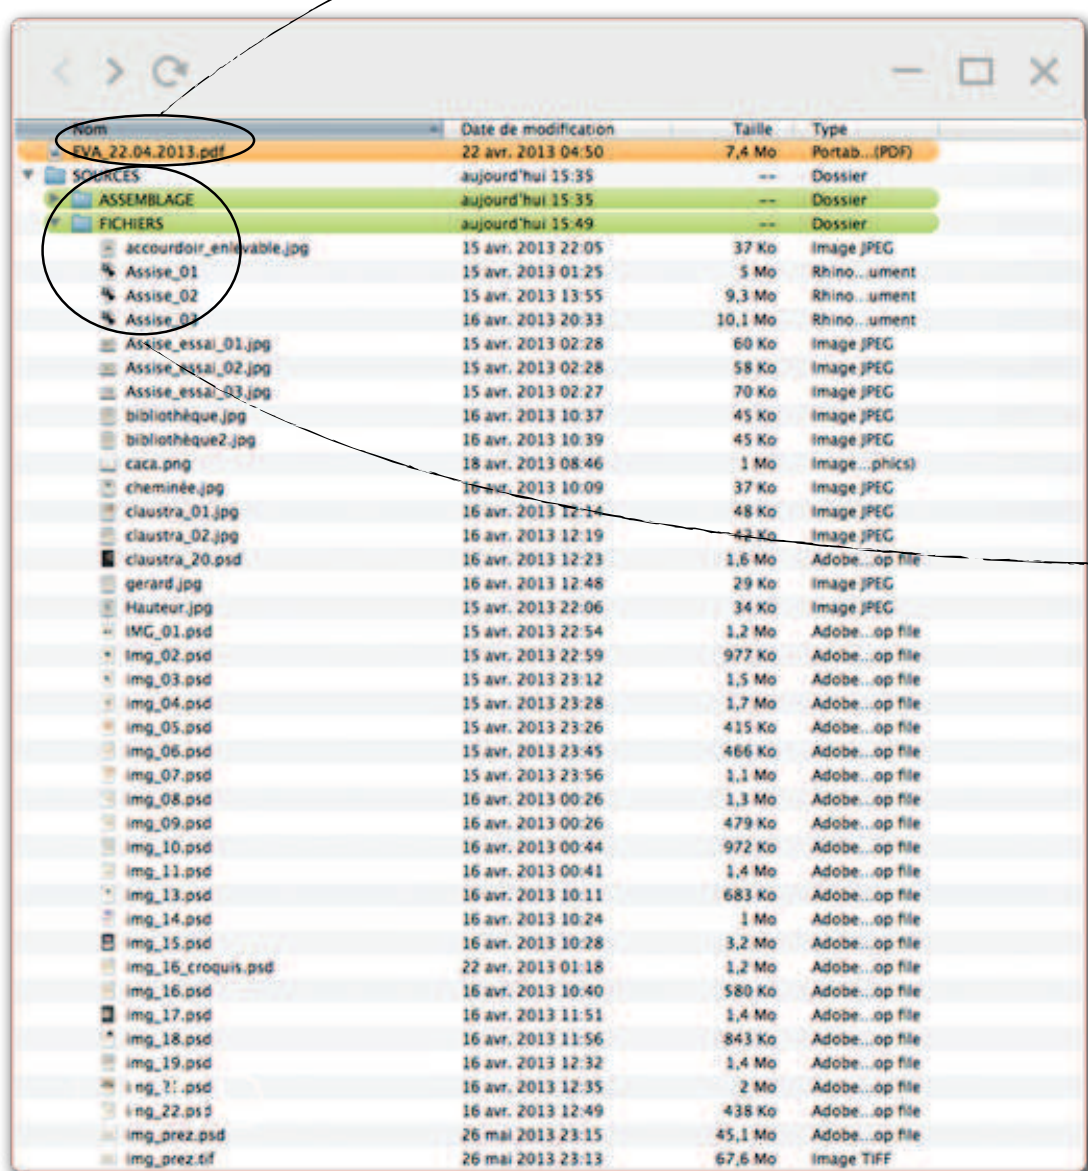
| Nom | Date de modification | Taille | Type |
|---|---|---|---|
| EVA_22.04.2013.pdf | 22 avr. 2013 04:50 | 7,4 Mo | Portab...(PDF) |
| SOURCES | aujourd'hui 15:35 | -- | Dossier |
| ASSEMBLAGE | aujourd'hui 15:35 | -- | Dossier |
| FICHIERS | aujourd'hui 15:49 | -- | Dossier |
| accourdoir_enlevable.jpg | 15 avr. 2013 22:05 | 37 Ko | Image JPEG |
| Assise_01 | 15 avr. 2013 01:25 | 5 Mo | Rhino...ument |
| Assise_02 | 15 avr. 2013 13:55 | 9,3 Mo | Rhino...ument |
| Assise_03 | 16 avr. 2013 20:33 | 10,1 Mo | Rhino...ument |
| Assise_essai_01.jpg | 15 avr. 2013 02:28 | 60 Ko | Image JPEG |
| Assise_essai_02.jpg | 15 avr. 2013 02:28 | 58 Ko | Image JPEG |
| Assise_essai_03.jpg | 15 avr. 2013 02:27 | 70 Ko | Image JPEG |
| bibliothèque.jpg | 16 avr. 2013 10:37 | 45 Ko | Image JPEG |
| bibliothèque2.jpg | 16 avr. 2013 10:39 | 45 Ko | Image JPEG |
| caca.png | 18 avr. 2013 08:46 | 1 Mo | Image...phics) |
| cheminée.jpg | 16 avr. 2013 10:09 | 37 Ko | Image JPEG |
| claustra_01.jpg | 16 avr. 2013 12:14 | 48 Ko | Image JPEG |
| claustra_02.jpg | 16 avr. 2013 12:19 | 42 Ko | Image JPEG |
| claustra_20.psd | 16 avr. 2013 12:23 | 1,6 Mo | Adobe...op file |
| gerard.jpg | 16 avr. 2013 12:48 | 29 Ko | Image JPEG |
| Hauteur.jpg | 15 avr. 2013 22:06 | 34 Ko | Image JPEG |
| IMG_01.psd | 15 avr. 2013 22:54 | 1,2 Mo | Adobe...op file |
| img_02.psd | 15 avr. 2013 22:59 | 977 Ko | Adobe...op file |
| img_03.psd | 15 avr. 2013 23:12 | 1,5 Mo | Adobe...op file |
| img_04.psd | 15 avr. 2013 23:28 | 1,7 Mo | Adobe...op file |
| img_05.psd | 15 avr. 2013 23:26 | 415 Ko | Adobe...op file |
| img_06.psd | 15 avr. 2013 23:45 | 466 Ko | Adobe...op file |
| img_07.psd | 15 avr. 2013 23:56 | 1,1 Mo | Adobe...op file |
| img_08.psd | 16 avr. 2013 00:26 | 1,3 Mo | Adobe...op file |
| img_09.psd | 16 avr. 2013 00:26 | 479 Ko | Adobe...op file |
| img_10.psd | 16 avr. 2013 00:44 | 972 Ko | Adobe...op file |
| img_11.psd | 16 avr. 2013 00:41 | 1,4 Mo | Adobe...op file |
| img_13.psd | 16 avr. 2013 10:11 | 683 Ko | Adobe...op file |
| img_14.psd | 16 avr. 2013 10:24 | 1 Mo | Adobe...op file |
| img_15.psd | 16 avr. 2013 10:28 | 3,2 Mo | Adobe...op file |
| img_16_croquis.psd | 22 avr. 2013 01:18 | 1,2 Mo | Adobe...op file |
| img_16.psd | 16 avr. 2013 10:40 | 580 Ko | Adobe...op file |
| img_17.psd | 16 avr. 2013 11:51 | 1,4 Mo | Adobe...op file |
| img_18.psd | 16 avr. 2013 11:56 | 843 Ko | Adobe...op file |
| img_19.psd | 16 avr. 2013 12:32 | 1,4 Mo | Adobe...op file |
| img_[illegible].psd | 16 avr. 2013 12:35 | 2 Mo | Adobe...op file |
| img_22.psd | 16 avr. 2013 12:49 | 438 Ko | Adobe...op file |
| img_prez.psd | 26 mai 2013 23:15 | 45,1 Mo | Adobe...op file |
| img_prez.tif | 26 mai 2013 23:13 | 67,6 Mo | Image TIFF |